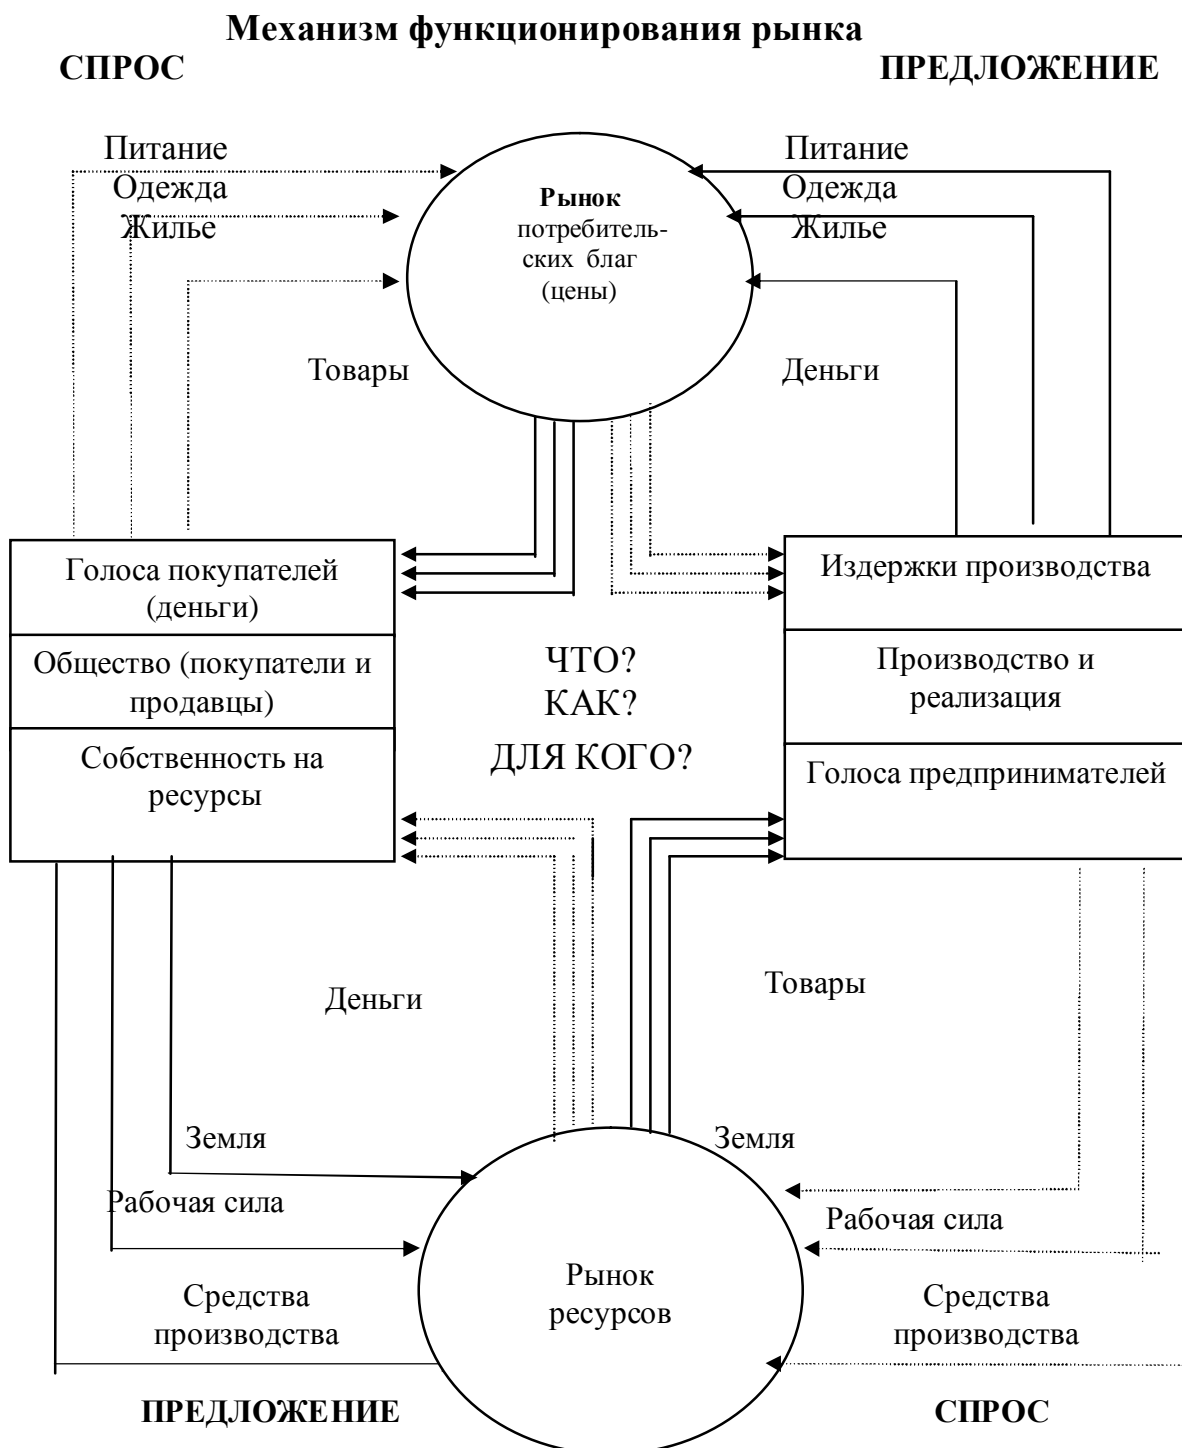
Механизм функционирования рынка

СПРОС

ПРЕДЛОЖЕНИЕ

Питание
Одежда
Жилье

Рынок потребительских благ (цены)

Питание
Одежда
Жилье

Товары

Деньги

Голоса покупателей (деньги)

Общество (покупатели и продавцы)

Собственность на ресурсы

ЧТО?
КАК?
ДЛЯ КОГО?

Издержки производства

Производство и реализация

Голоса предпринимателей

Деньги

Товары

Земля

Рабочая сила

Средства производства

Рынок ресурсов

Земля

Рабочая сила

Средства производства

ПРЕДЛОЖЕНИЕ

СПРОС